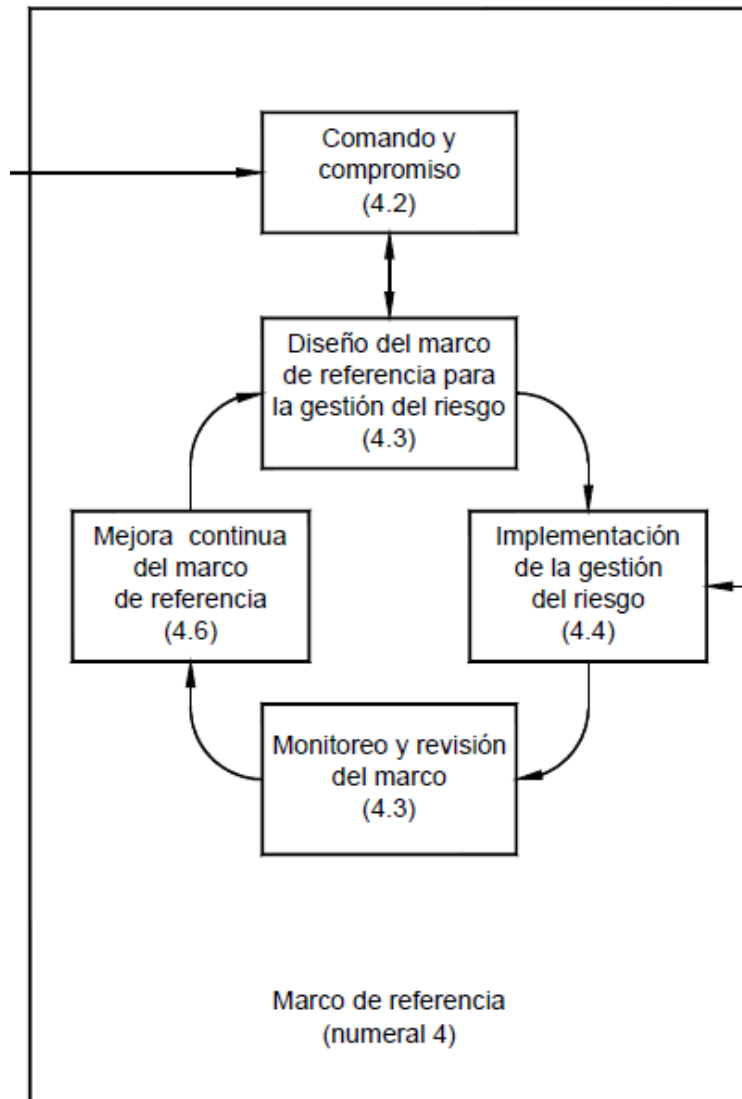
Comando y compromiso
(4.2)

Diseño del marco de referencia para la gestión del riesgo
(4.3)

Mejora continua del marco de referencia
(4.6)

Implementación de la gestión del riesgo
(4.4)

Monitoreo y revisión del marco
(4.3)

Marco de referencia
(numeral 4)